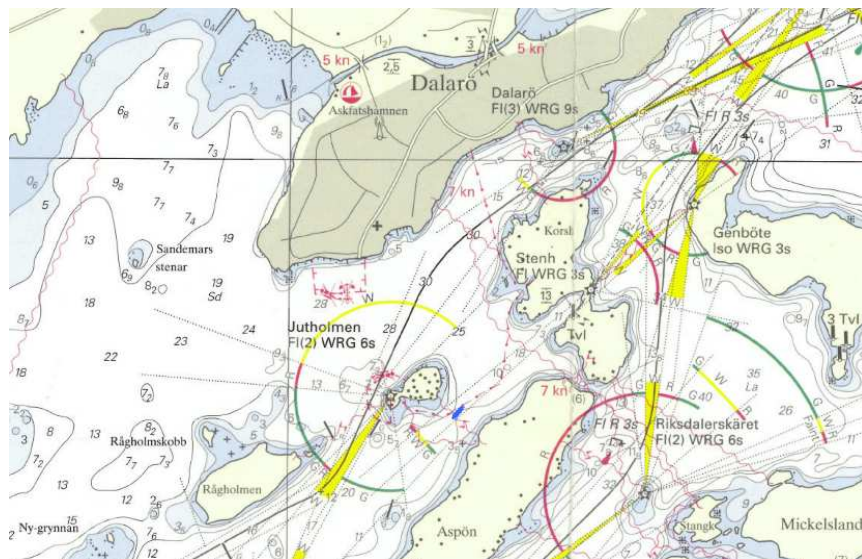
5 kn
Askfatshamnen
Dalarö
Dalarö
Fl(3) WRG 9s
5 kn
7 kn
Korsl
Stenh
Fl WRG 3s
Tvl
Genböte
Iso WRG 3s
Fl R 3s
3 Tvl
Sandemars
stenar
Jutholmen
Fl(2) WRG 6s
7 kn
Fl R 3s
Riksdalerskäret
Fl(2) WRG 6s
Rågholmskobb
Rågholmen
Ny-grynnan
Aspön
Mickelsland
La
Sd
La
28
25
30
24
23
22
18
13
19
13
12
15
40
26
31
32